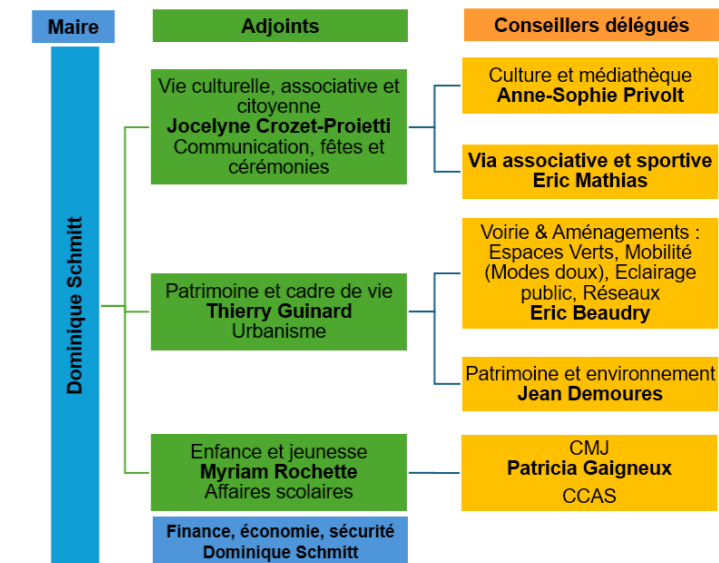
Maire

Adjoints

Conseillers délégués

Dominique Schmitt

Vie culturelle, associative et citoyenne
**Jocelyne Crozet-Proietti**
Communication, fêtes et cérémonies

Culture et médiathèque
**Anne-Sophie Privolt**

**Via associative et sportive**
**Eric Mathias**

Patrimoine et cadre de vie
**Thierry Guinard**
Urbanisme

Voirie & Aménagements : Espaces Verts, Mobilité (Modes doux), Eclairage public, Réseaux
**Eric Beaudry**

Patrimoine et environnement
**Jean Demoures**

Enfance et jeunesse
**Myriam Rochette**
Affaires scolaires

CMJ
**Patricia Gaigneux**
CCAS

Finance, économie, sécurité
Dominique Schmitt